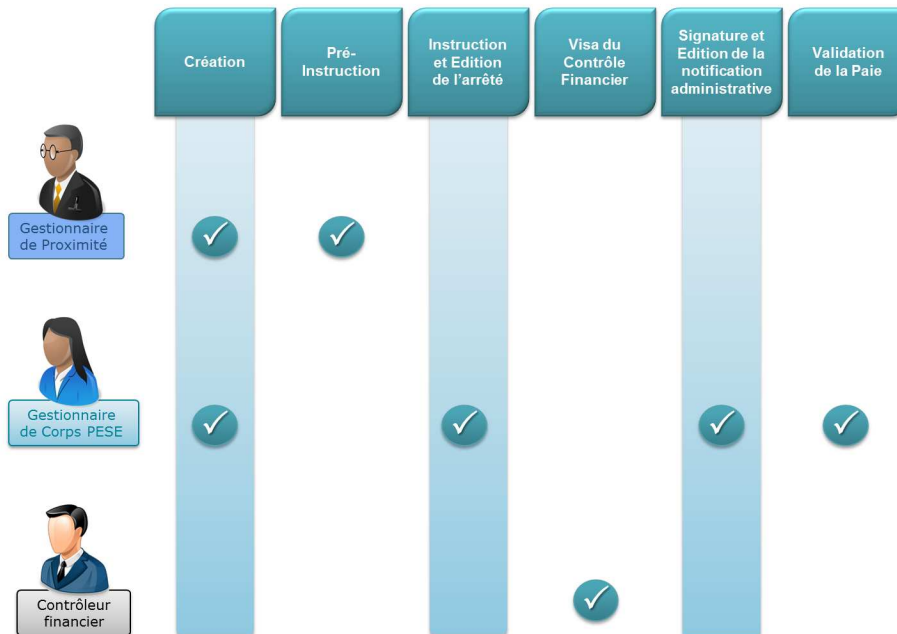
Création

Pré-Instruction

Instruction et Edition de l'arrêté

Visa du Contrôle Financier

Signature et Edition de la notification administrative

Validation de la Paie

Gestionnaire de Proximité

Gestionnaire de Corps PESE

Contrôleur financier